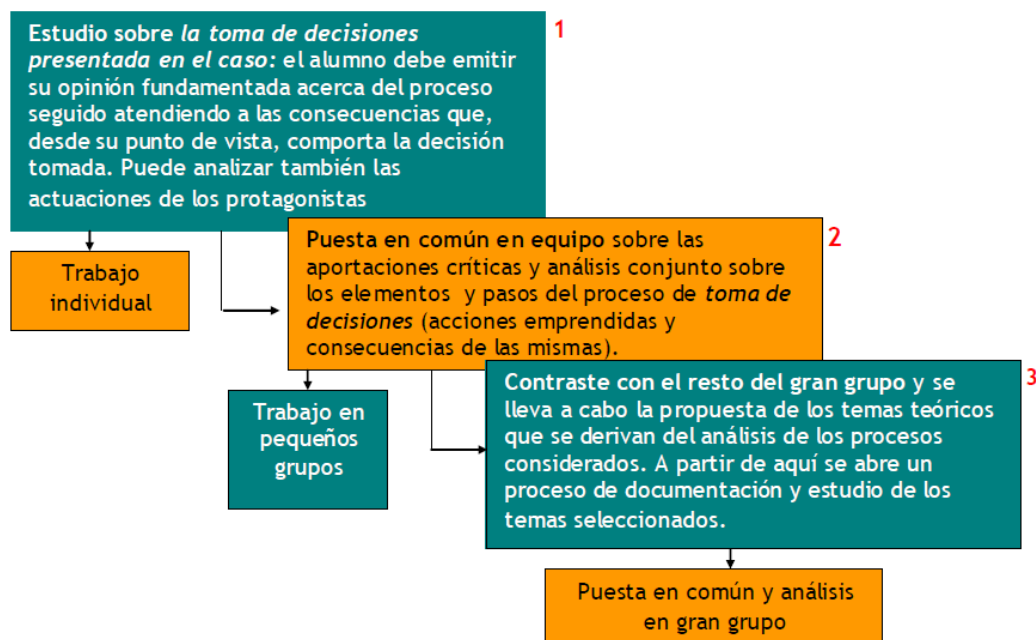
Estudio sobre *la toma de decisiones presentada en el caso:* el alumno debe emitir su opinión fundamentada acerca del proceso seguido atendiendo a las consecuencias que, desde su punto de vista, comporta la decisión tomada. Puede analizar también las actuaciones de los protagonistas

1

Trabajo individual

Puesta en común en equipo sobre las aportaciones críticas y análisis conjunto sobre los elementos y pasos del proceso de *toma de decisiones* (acciones emprendidas y consecuencias de las mismas).

2

Trabajo en pequeños grupos

Contraste con el resto del gran grupo y se lleva a cabo la propuesta de los temas teóricos que se derivan del análisis de los procesos considerados. A partir de aquí se abre un proceso de documentación y estudio de los temas seleccionados.

3

Puesta en común y análisis en gran grupo